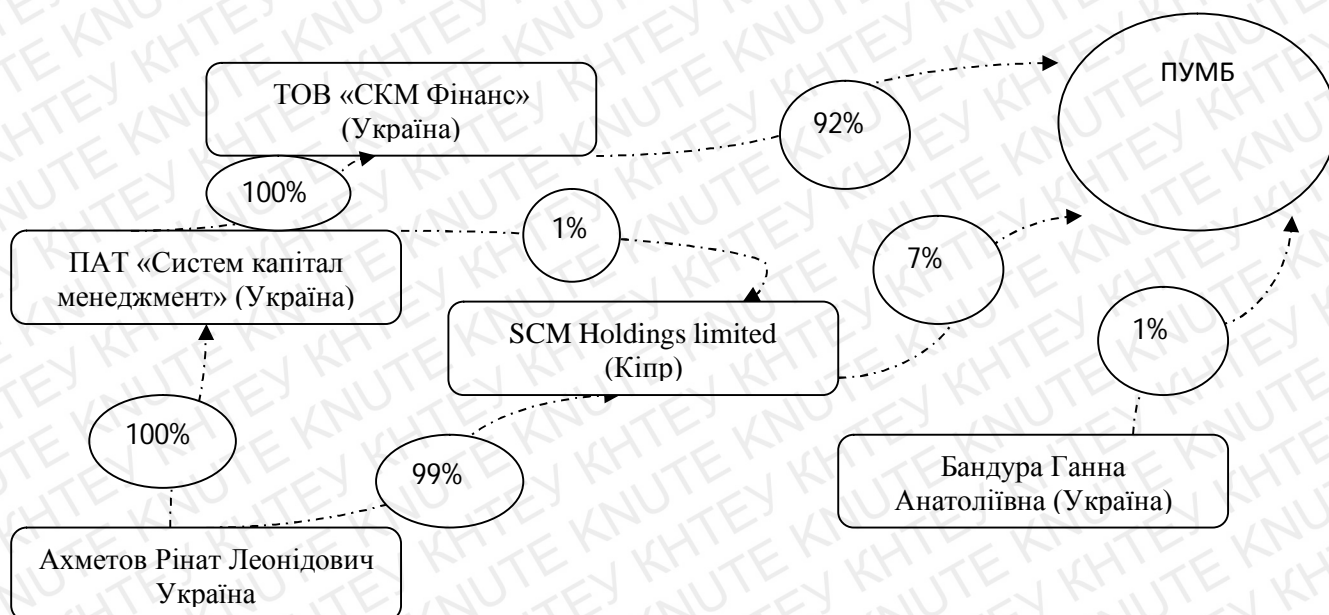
ТОВ «СКМ Фінанс» (Україна)

ПУМБ

92%

100%

1%

ПАТ «Систем капітал менеджмент» (Україна)

7%

SCM Holdings limited (Кіпр)

1%

100%

99%

Бандура Ганна Анатоліївна (Україна)

Ахметов Рінат Леонідович Україна